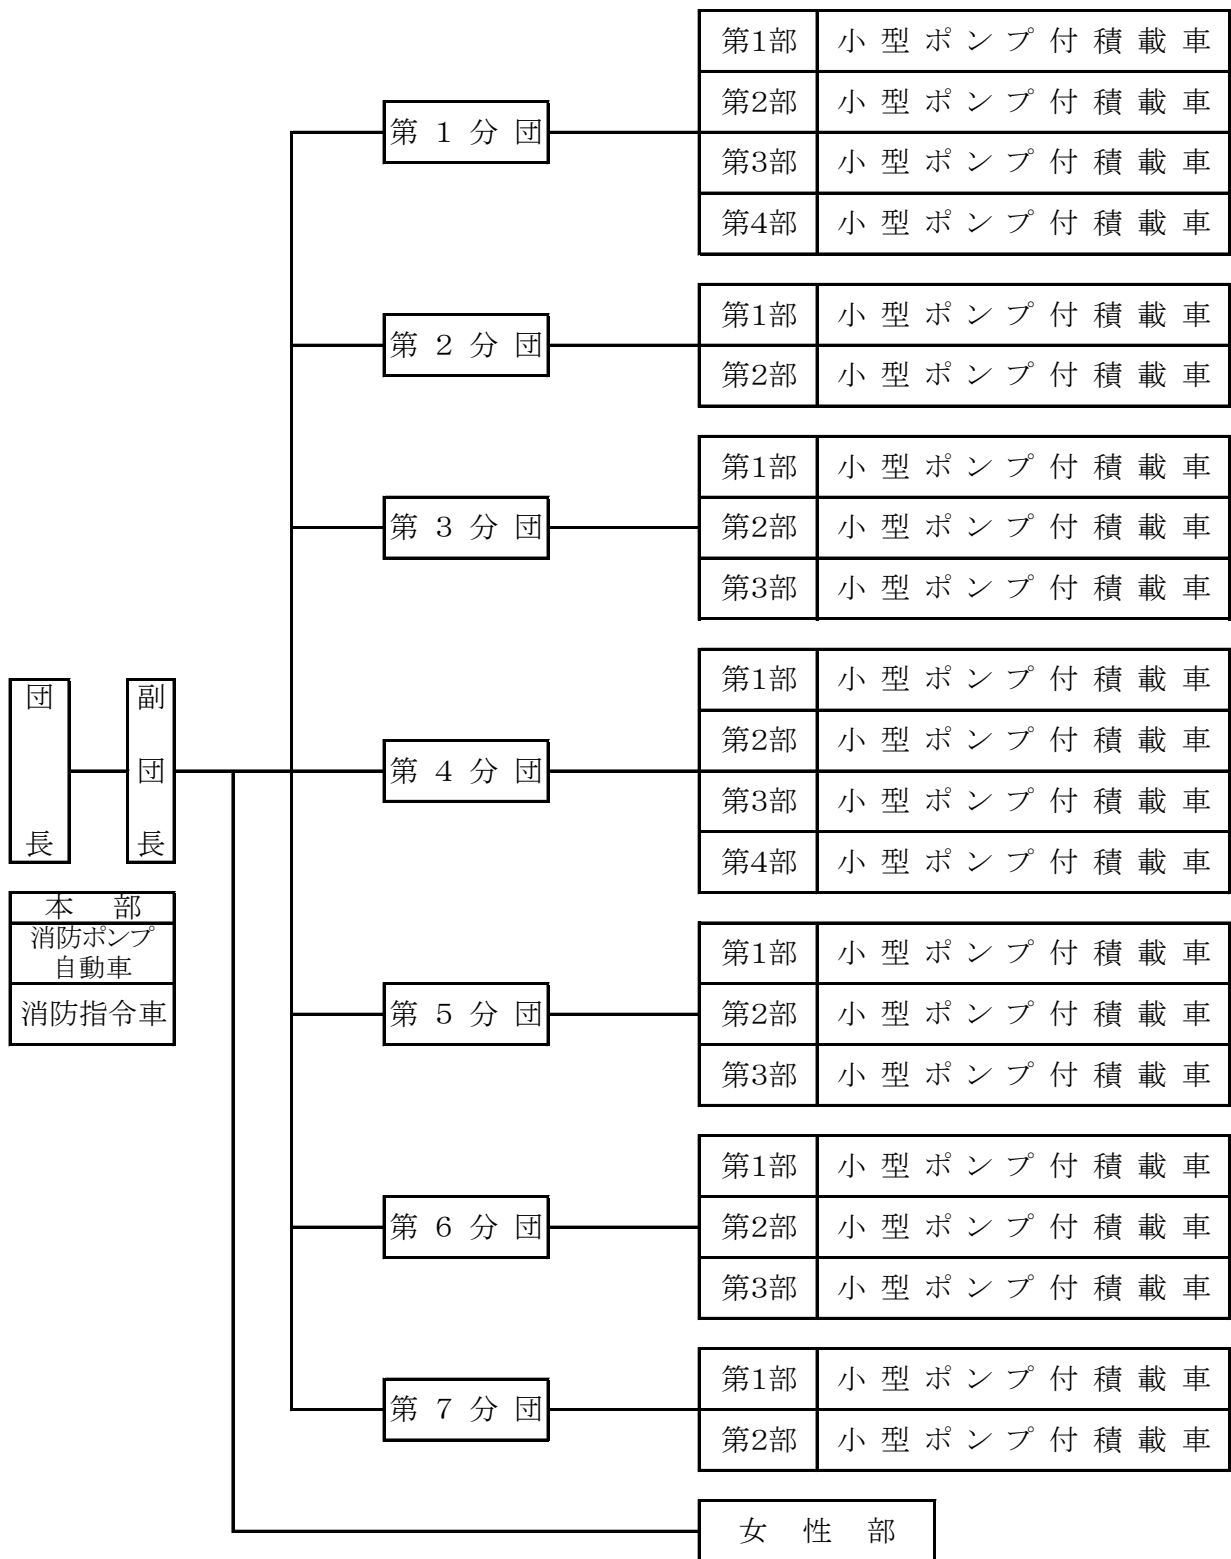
団長

副団長

本部
消防ポンプ自動車
消防指令車

第1分団

| 第1部 | 小型ポンプ付積載車 |
|---|---|
| 第2部 | 小型ポンプ付積載車 |
| 第3部 | 小型ポンプ付積載車 |
| 第4部 | 小型ポンプ付積載車 |

第2分団

| 第1部 | 小型ポンプ付積載車 |
|---|---|
| 第2部 | 小型ポンプ付積載車 |

第3分団

| 第1部 | 小型ポンプ付積載車 |
|---|---|
| 第2部 | 小型ポンプ付積載車 |
| 第3部 | 小型ポンプ付積載車 |

第4分団

| 第1部 | 小型ポンプ付積載車 |
|---|---|
| 第2部 | 小型ポンプ付積載車 |
| 第3部 | 小型ポンプ付積載車 |
| 第4部 | 小型ポンプ付積載車 |

第5分団

| 第1部 | 小型ポンプ付積載車 |
|---|---|
| 第2部 | 小型ポンプ付積載車 |
| 第3部 | 小型ポンプ付積載車 |

第6分団

| 第1部 | 小型ポンプ付積載車 |
|---|---|
| 第2部 | 小型ポンプ付積載車 |
| 第3部 | 小型ポンプ付積載車 |

第7分団

| 第1部 | 小型ポンプ付積載車 |
|---|---|
| 第2部 | 小型ポンプ付積載車 |

女性部